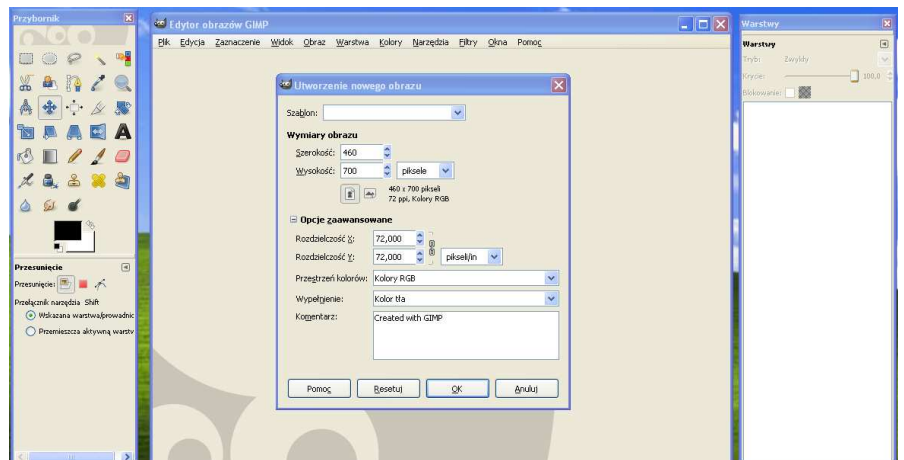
Przybornik

Edytor obrazów GIMP

Plik Edycja Zaznaczenie Widok Obraz Warstwa Kolory Narzędzia Filtry Okna Pomoc

Warstwy

Warstwy

Tryb: Zwykły

Krycie: 100,0

Blokowanie:

Utworzenie nowego obrazu

Szablon:

Wymiary obrazu

Szerokość: 460

Wysokość: 700 piksele

460 x 700 pikseli
72 ppi, Kolory RGB

Opcje zaawansowane

Rozdzielczość X: 72,000

Rozdzielczość Y: 72,000 piksel/in

Przestrzeń kolorów: Kolory RGB

Wypełnienie: Kolor tła

Komentarz: Created with GIMP

Pomoc Resetuj OK Anuluj

Przesunięcie

Przesunięcie:

Przełącznik narzędzia Shift

Wskazana warstwa/prowadnic

Przemieszcza aktywną warstw